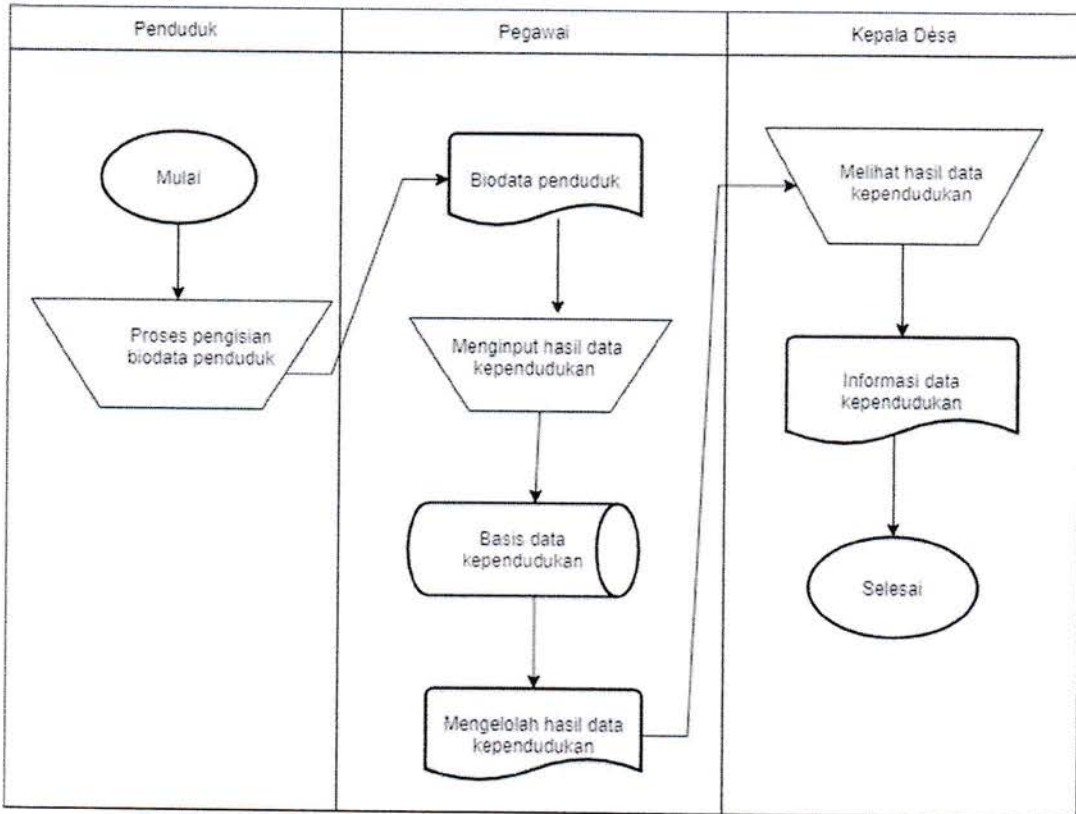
Penduduk

Pegawai

Kepala Desa

Mulai

Proses pengisian biodata penduduk

Biodata penduduk

Menginput hasil data kependudukan

Basis data kependudukan

Mengelolah hasil data kependudukan

Melihat hasil data kependudukan

Informasi data kependudukan

Selesai